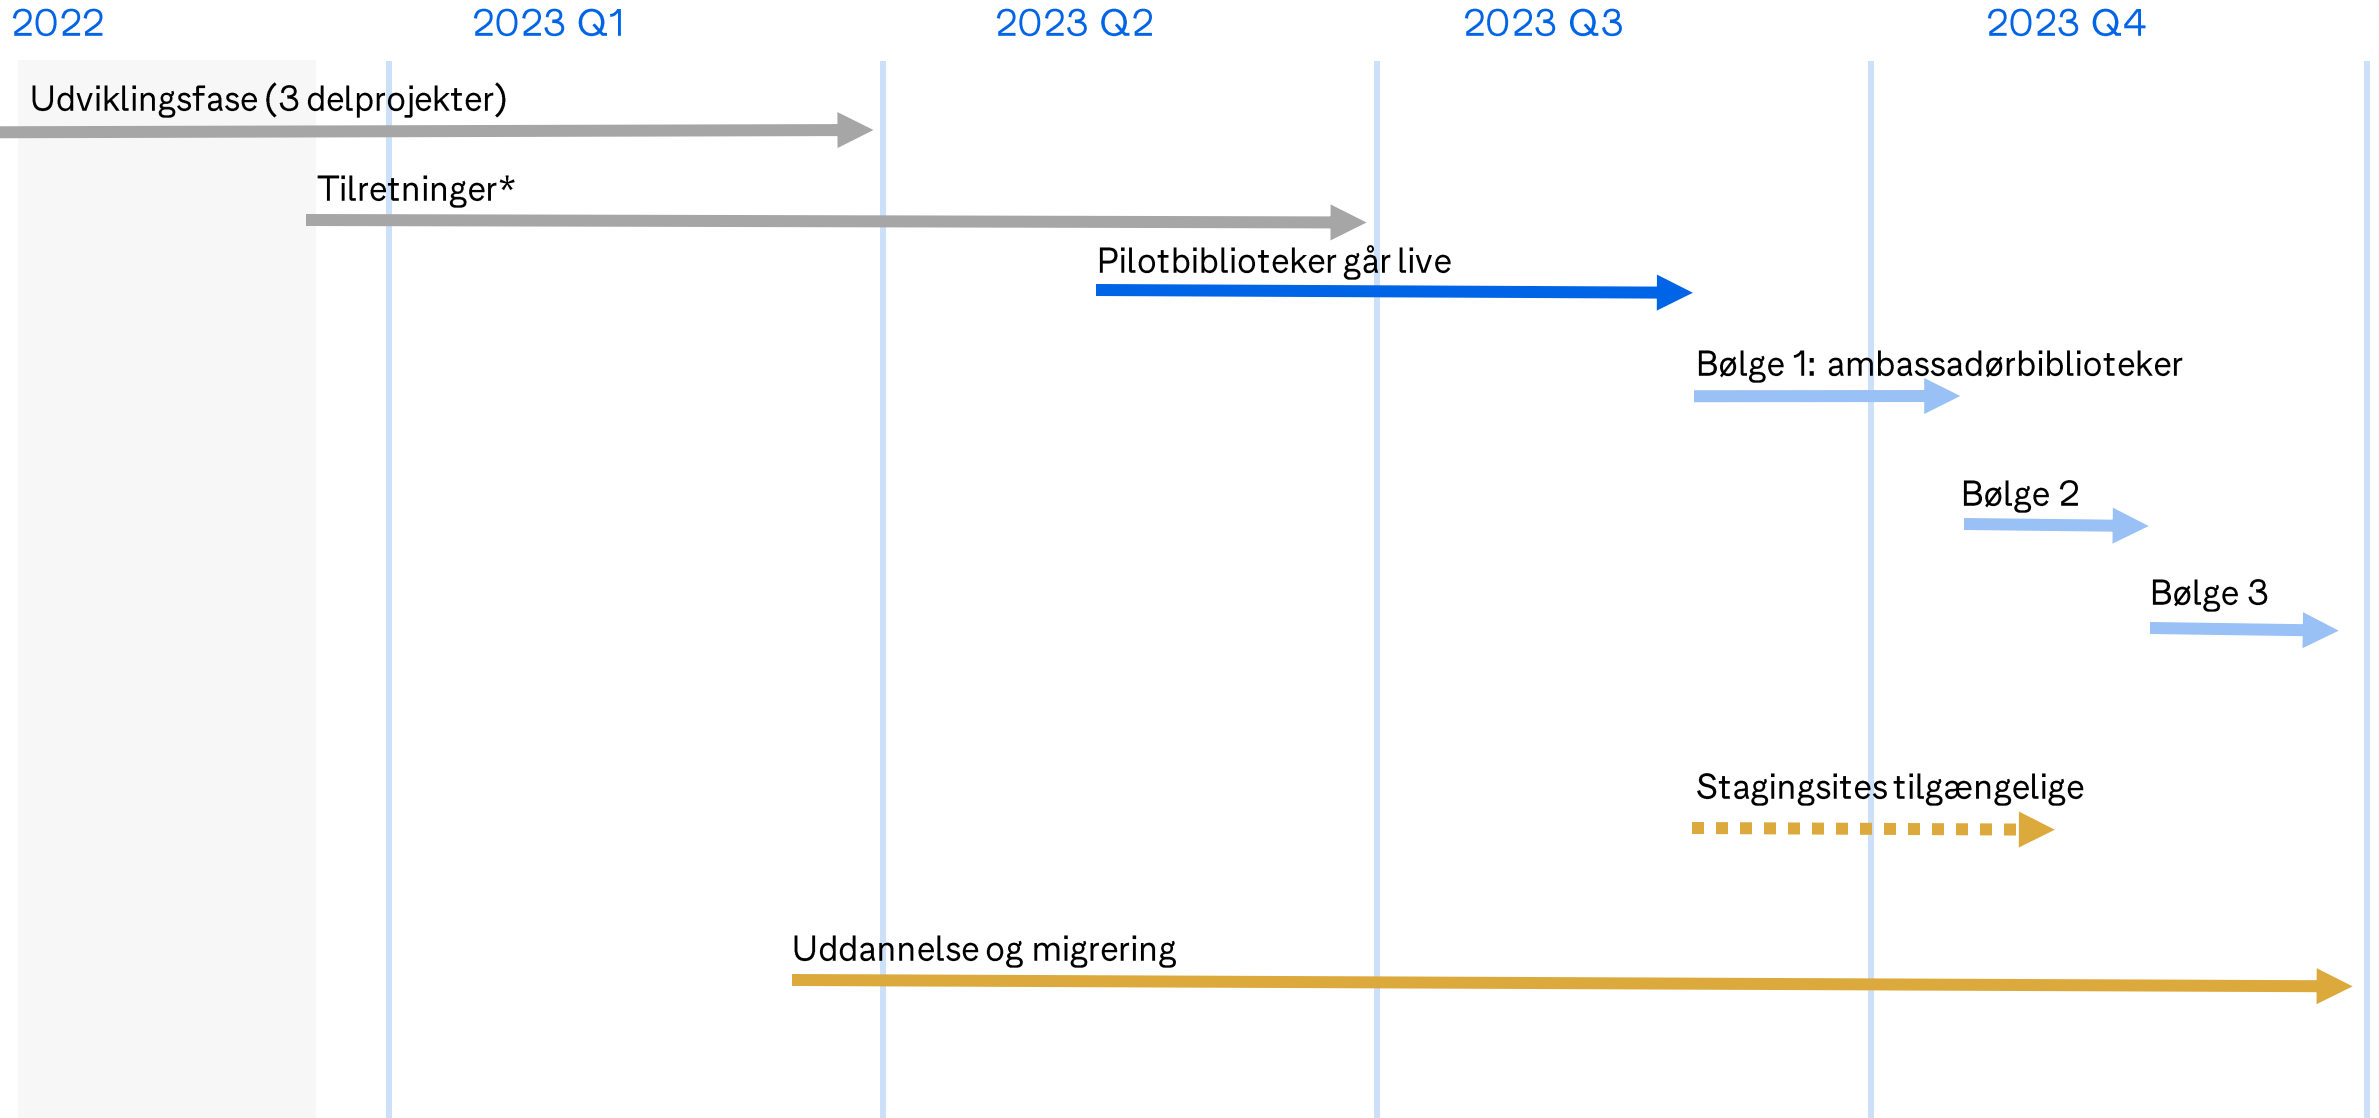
2022
2023 Q1
2023 Q2
2023 Q3
2023 Q4

Udviklingsfase (3 delprojekter)

Tilretninger*

Pilotbiblioteker går live

Bølge 1: ambassadørbiblioteker

Bølge 2

Bølge 3

Stagingsites tilgængelige

Uddannelse og migrering